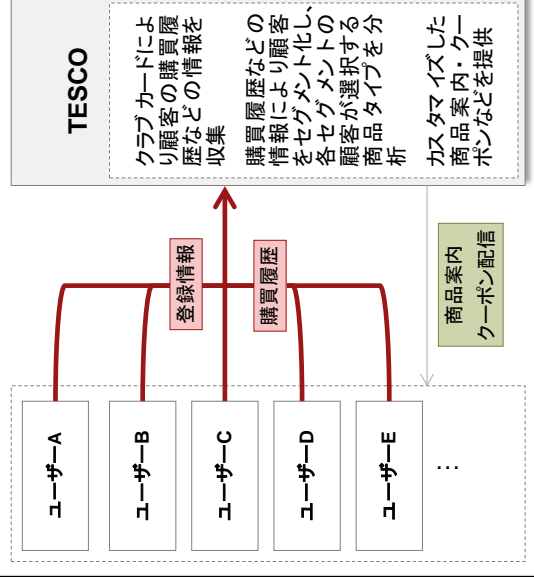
TESCO

クラブカードにより顧客の購買履歴などの情報を収集

購買履歴などの情報により顧客をセグメント化し、各セグメントの顧客が選択する商品タイプを分析

カスタマイズした商品案内・クーポンなどを提供

商品案内
クーポン配信

登録情報

購買履歴

ユーザーA

ユーザーB

ユーザーC

ユーザーD

ユーザーE

…